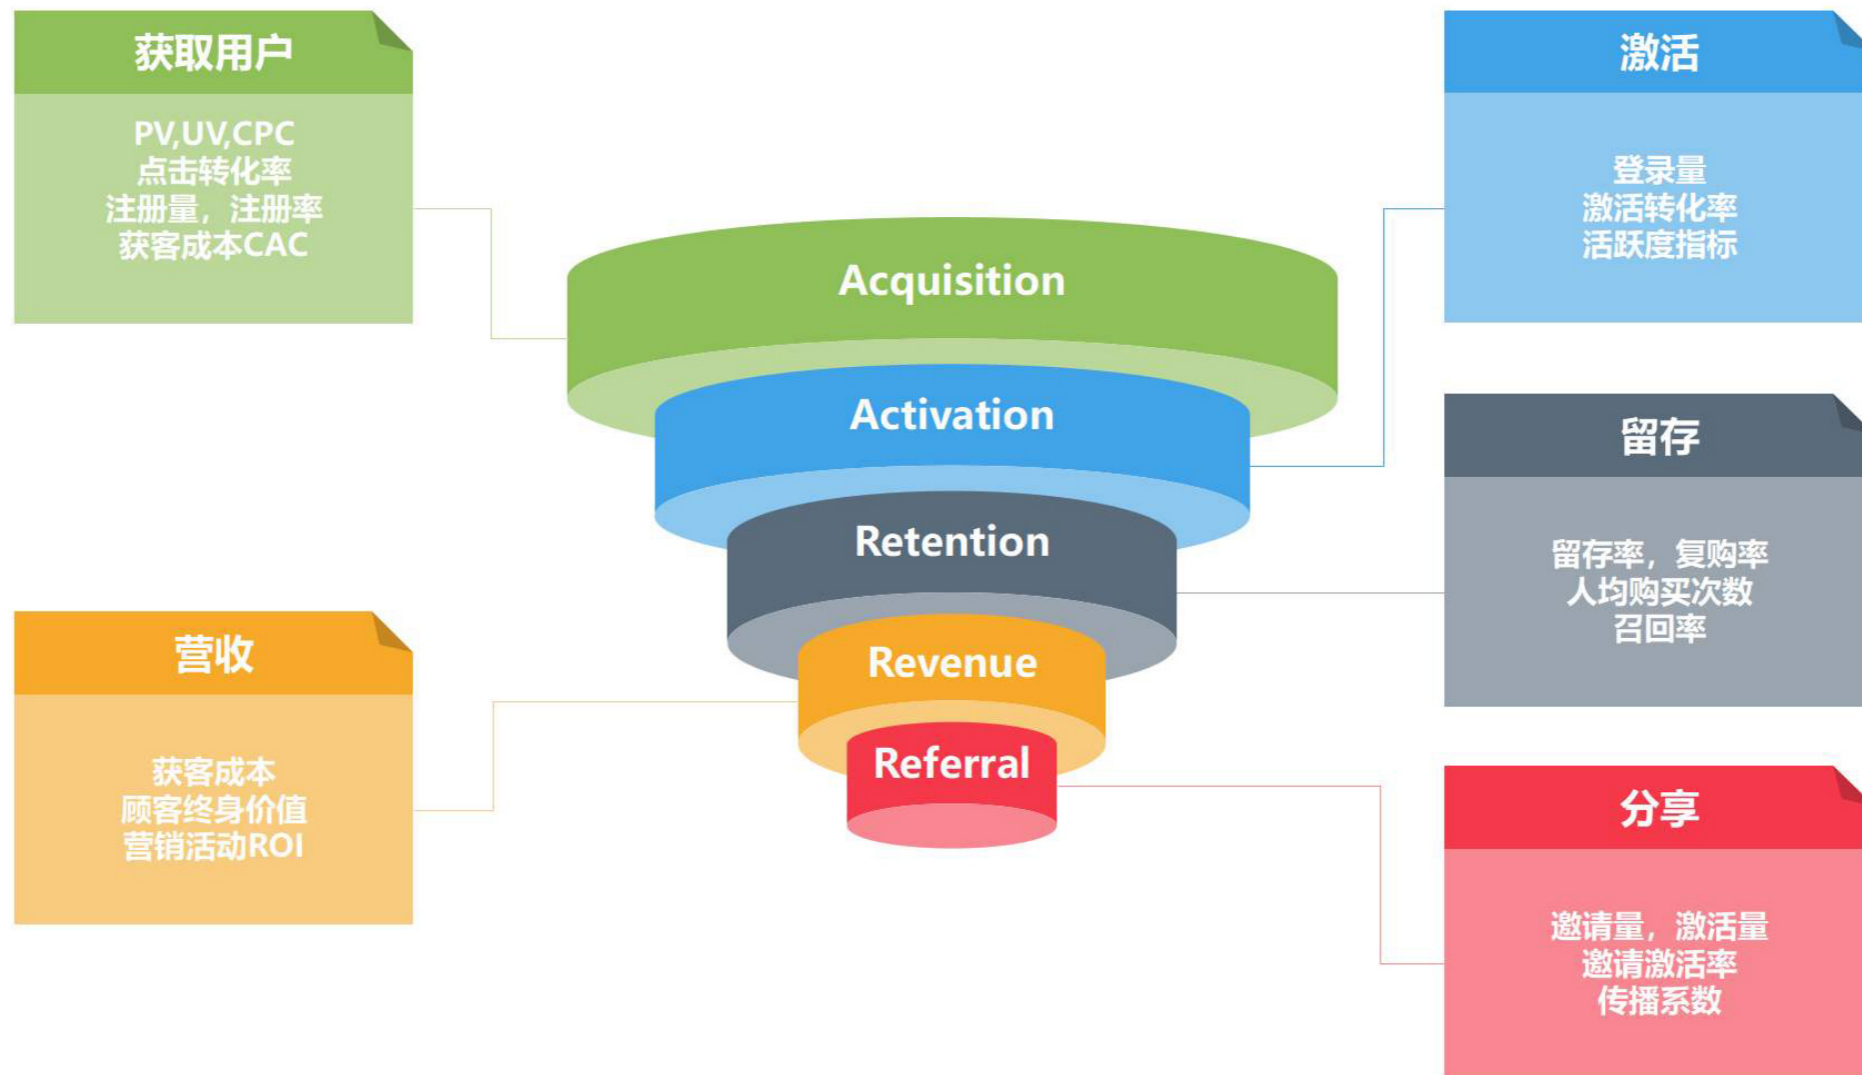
获取用户

PV,UV,CPC
点击转化率
注册量，注册率
获客成本CAC

激活

登录量
激活转化率
活跃度指标

Acquisition

Activation

Retention

Revenue

Referral

留存

留存率，复购率
人均购买次数
召回率

营收

获客成本
顾客终身价值
营销活动ROI

分享

邀请量，激活量
邀请激活率
传播系数